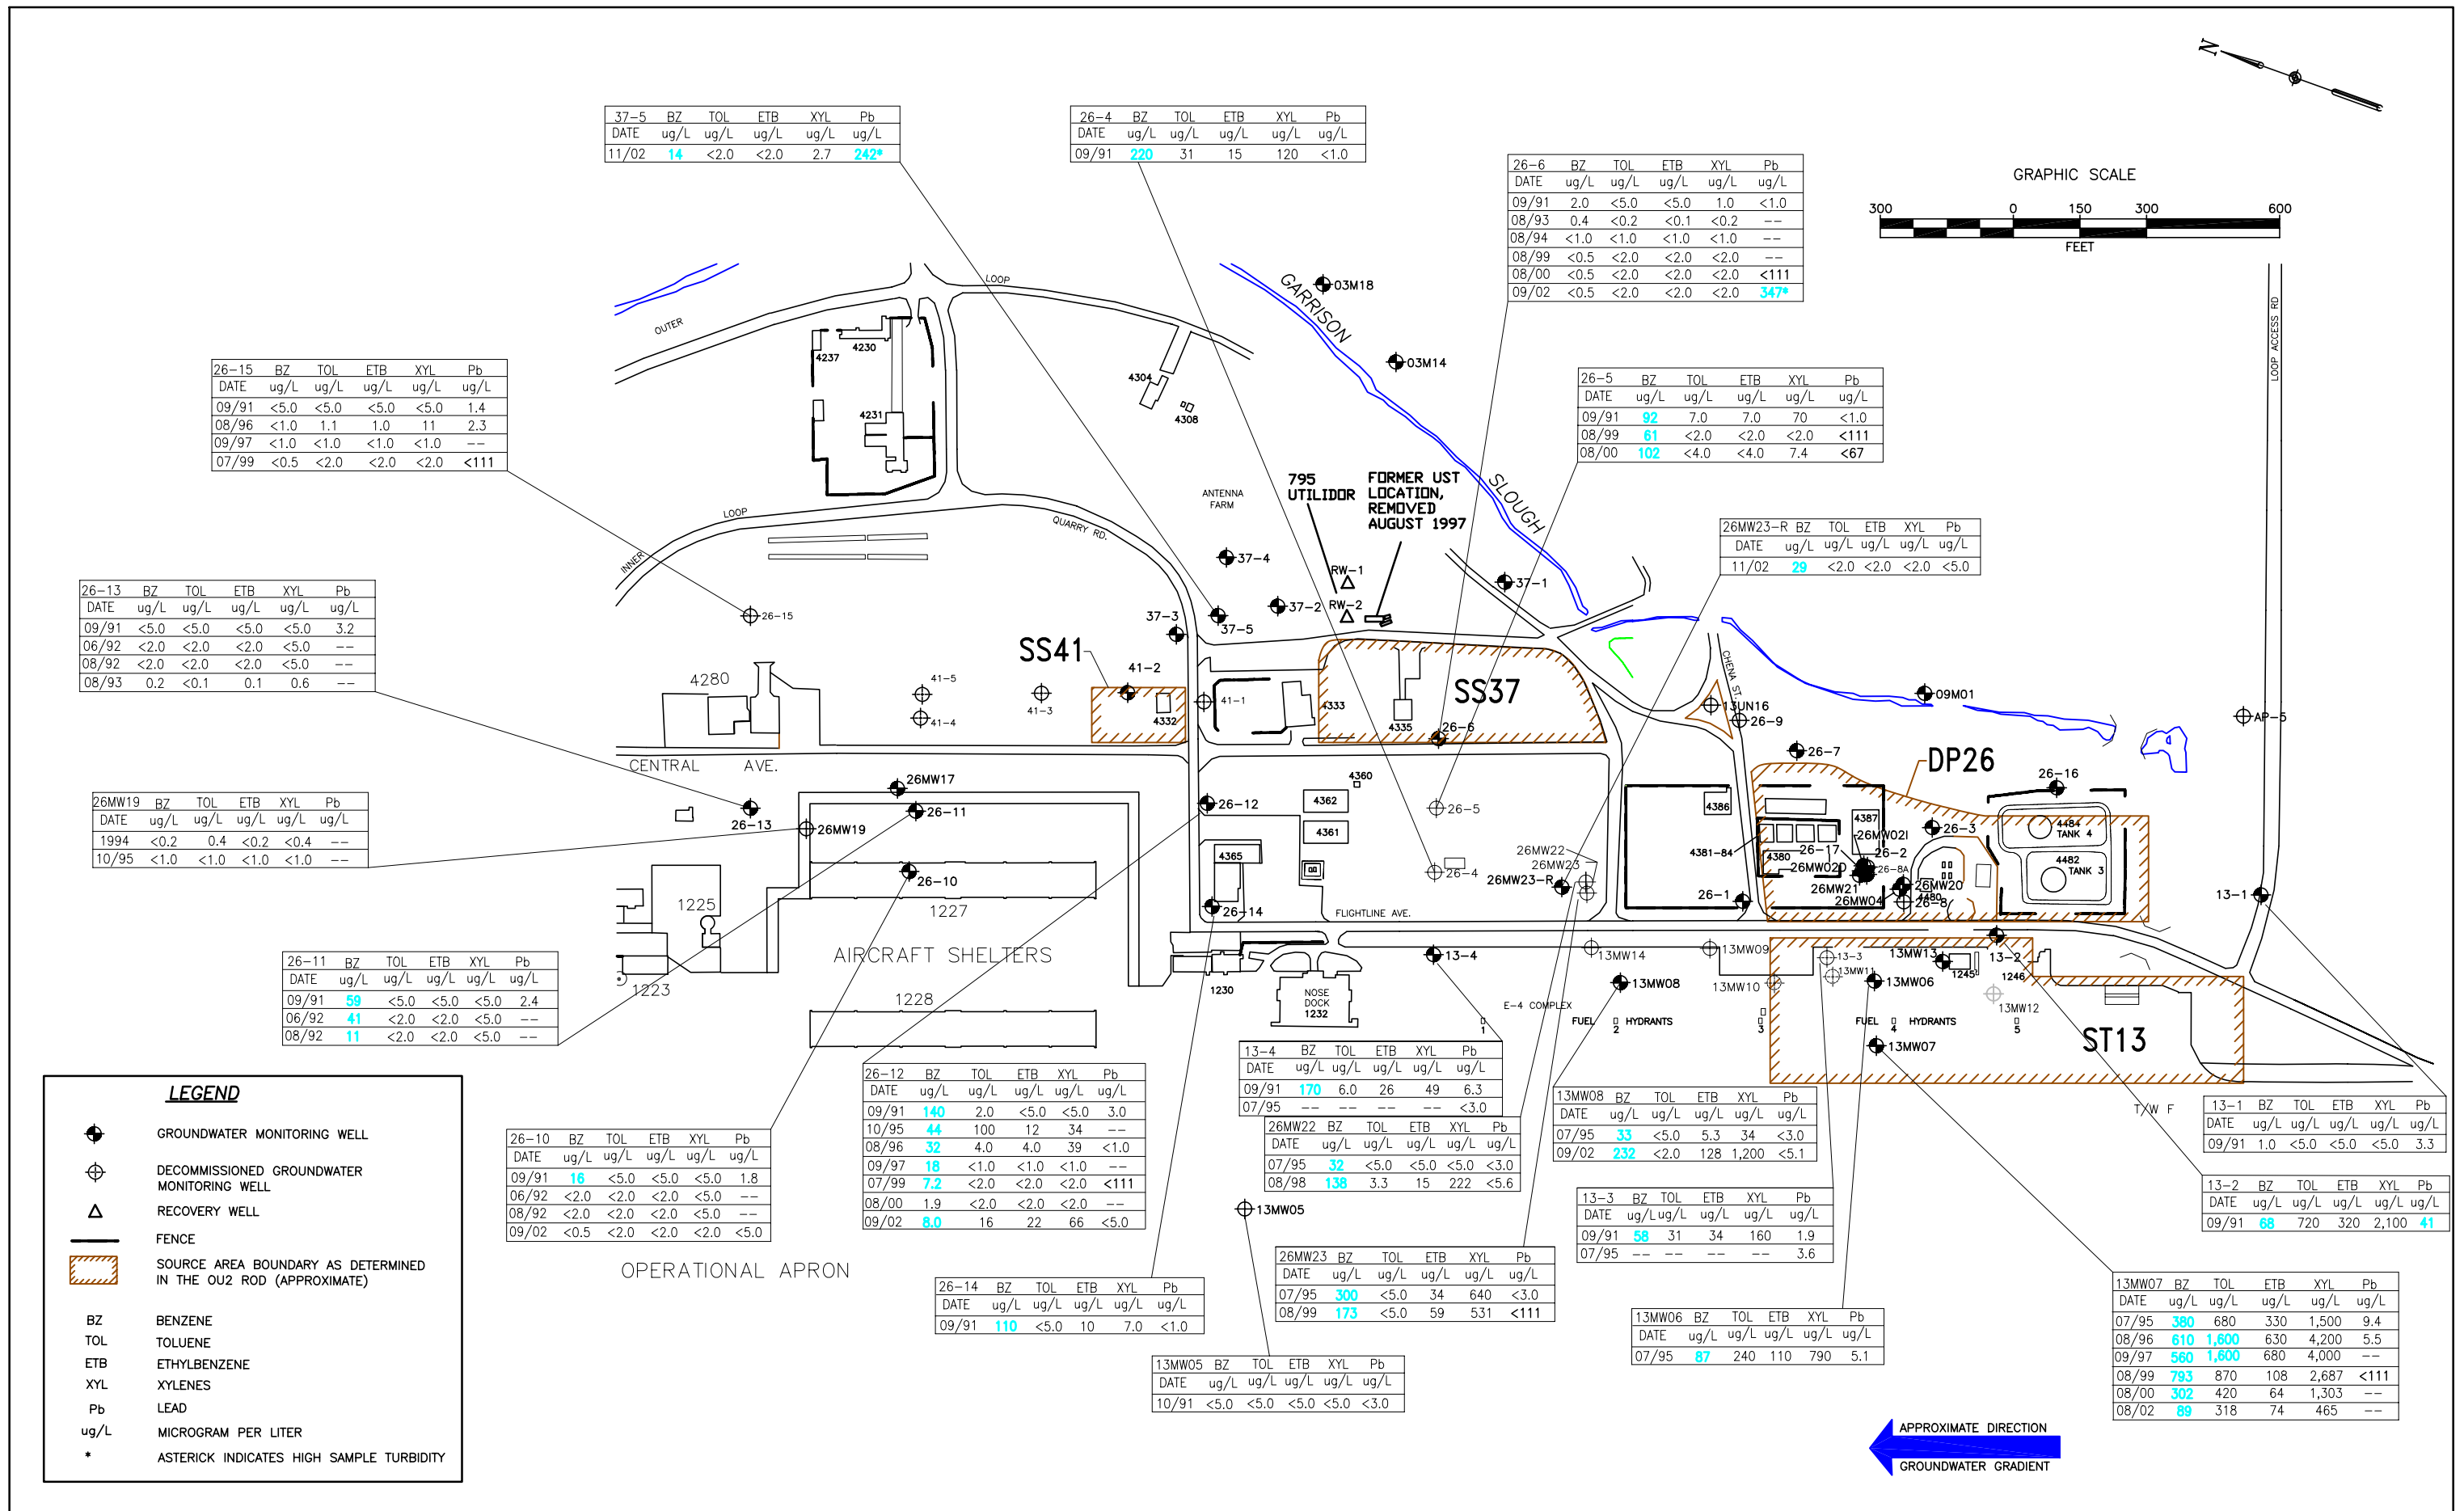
N

GRAPHIC SCALE
300 0 150 300 600
FEET

| 37-5 | BZ | TOL | ETB | XYL | Pb |
|---|---|---|---|---|---|
| DATE | ug/L | ug/L | ug/L | ug/L | ug/L |
| 11/02 | 14 | <2.0 | <2.0 | 2.7 | 242* |

| 26-4 | BZ | TOL | ETB | XYL | Pb |
|---|---|---|---|---|---|
| DATE | ug/L | ug/L | ug/L | ug/L | ug/L |
| 09/91 | 220 | 31 | 15 | 120 | <1.0 |

| 26-6 | BZ | TOL | ETB | XYL | Pb |
|---|---|---|---|---|---|
| DATE | ug/L | ug/L | ug/L | ug/L | ug/L |
| 09/91 | 2.0 | <5.0 | <5.0 | 1.0 | <1.0 |
| 08/93 | 0.4 | <0.2 | <0.1 | <0.2 | -- |
| 08/94 | <1.0 | <1.0 | <1.0 | <1.0 | -- |
| 08/99 | <0.5 | <2.0 | <2.0 | <2.0 | -- |
| 08/00 | <0.5 | <2.0 | <2.0 | <2.0 | <111 |
| 09/02 | <0.5 | <2.0 | <2.0 | <2.0 | 347* |

| 26-15 | BZ | TOL | ETB | XYL | Pb |
|---|---|---|---|---|---|
| DATE | ug/L | ug/L | ug/L | ug/L | ug/L |
| 09/91 | <5.0 | <5.0 | <5.0 | <5.0 | 1.4 |
| 08/96 | <1.0 | 1.1 | 1.0 | 11 | 2.3 |
| 09/97 | <1.0 | <1.0 | <1.0 | <1.0 | -- |
| 07/99 | <0.5 | <2.0 | <2.0 | <2.0 | <111 |

| 26-5 | BZ | TOL | ETB | XYL | Pb |
|---|---|---|---|---|---|
| DATE | ug/L | ug/L | ug/L | ug/L | ug/L |
| 09/91 | 92 | 7.0 | 7.0 | 70 | <1.0 |
| 08/99 | 61 | <2.0 | <2.0 | <2.0 | <111 |
| 08/00 | 102 | <4.0 | <4.0 | 7.4 | <67 |

| 26MW23-R | BZ | TOL | ETB | XYL | Pb |
|---|---|---|---|---|---|
| DATE | ug/L | ug/L | ug/L | ug/L | ug/L |
| 11/02 | 29 | <2.0 | <2.0 | <2.0 | <5.0 |

| 26-13 | BZ | TOL | ETB | XYL | Pb |
|---|---|---|---|---|---|
| DATE | ug/L | ug/L | ug/L | ug/L | ug/L |
| 09/91 | <5.0 | <5.0 | <5.0 | <5.0 | 3.2 |
| 06/92 | <2.0 | <2.0 | <2.0 | <5.0 | -- |
| 08/92 | <2.0 | <2.0 | <2.0 | <5.0 | -- |
| 08/93 | 0.2 | <0.1 | 0.1 | 0.6 | -- |

| 26MW19 | BZ | TOL | ETB | XYL | Pb |
|---|---|---|---|---|---|
| DATE | ug/L | ug/L | ug/L | ug/L | ug/L |
| 1994 | <0.2 | 0.4 | <0.2 | <0.4 | -- |
| 10/95 | <1.0 | <1.0 | <1.0 | <1.0 | -- |

| 26-11 | BZ | TOL | ETB | XYL | Pb |
|---|---|---|---|---|---|
| DATE | ug/L | ug/L | ug/L | ug/L | ug/L |
| 09/91 | 59 | <5.0 | <5.0 | <5.0 | 2.4 |
| 06/92 | 41 | <2.0 | <2.0 | <5.0 | -- |
| 08/92 | 11 | <2.0 | <2.0 | <5.0 | -- |

| 26-10 | BZ | TOL | ETB | XYL | Pb |
|---|---|---|---|---|---|
| DATE | ug/L | ug/L | ug/L | ug/L | ug/L |
| 09/91 | 16 | <5.0 | <5.0 | <5.0 | 1.8 |
| 06/92 | <2.0 | <2.0 | <2.0 | <5.0 | -- |
| 08/92 | <2.0 | <2.0 | <2.0 | <5.0 | -- |
| 09/02 | <0.5 | <2.0 | <2.0 | <2.0 | <5.0 |

| 26-12 | BZ | TOL | ETB | XYL | Pb |
|---|---|---|---|---|---|
| DATE | ug/L | ug/L | ug/L | ug/L | ug/L |
| 09/91 | 140 | 2.0 | <5.0 | <5.0 | 3.0 |
| 10/95 | 44 | 100 | 12 | 34 | -- |
| 08/96 | 32 | 4.0 | 4.0 | 39 | <1.0 |
| 09/97 | 18 | <1.0 | <1.0 | <1.0 | -- |
| 07/99 | 7.2 | <2.0 | <2.0 | <2.0 | <111 |
| 08/00 | 1.9 | <2.0 | <2.0 | <2.0 | -- |
| 09/02 | 8.0 | 16 | 22 | 66 | <5.0 |

| 13-4 | BZ | TOL | ETB | XYL | Pb |
|---|---|---|---|---|---|
| DATE | ug/L | ug/L | ug/L | ug/L | ug/L |
| 09/91 | 170 | 6.0 | 26 | 49 | 6.3 |
| 07/95 | -- | -- | -- | -- | <3.0 |

| 26MW22 | BZ | TOL | ETB | XYL | Pb |
|---|---|---|---|---|---|
| DATE | ug/L | ug/L | ug/L | ug/L | ug/L |
| 07/95 | 32 | <5.0 | <5.0 | <5.0 | <3.0 |
| 08/98 | 138 | 3.3 | 15 | 222 | <5.6 |

| 13MW08 | BZ | TOL | ETB | XYL | Pb |
|---|---|---|---|---|---|
| DATE | ug/L | ug/L | ug/L | ug/L | ug/L |
| 07/95 | 33 | <5.0 | 5.3 | 34 | <3.0 |
| 09/02 | 232 | <2.0 | 128 | 1,200 | <5.1 |

| 13-1 | BZ | TOL | ETB | XYL | Pb |
|---|---|---|---|---|---|
| DATE | ug/L | ug/L | ug/L | ug/L | ug/L |
| 09/91 | 1.0 | <5.0 | <5.0 | <5.0 | 3.3 |

| 13-2 | BZ | TOL | ETB | XYL | Pb |
|---|---|---|---|---|---|
| DATE | ug/L | ug/L | ug/L | ug/L | ug/L |
| 09/91 | 68 | 720 | 320 | 2,100 | 41 |

| 13-3 | BZ | TOL | ETB | XYL | Pb |
|---|---|---|---|---|---|
| DATE | ug/L | ug/L | ug/L | ug/L | ug/L |
| 09/91 | 58 | 31 | 34 | 160 | 1.9 |
| 07/95 | -- | -- | -- | -- | 3.6 |

| 26-14 | BZ | TOL | ETB | XYL | Pb |
|---|---|---|---|---|---|
| DATE | ug/L | ug/L | ug/L | ug/L | ug/L |
| 09/91 | 110 | <5.0 | 10 | 7.0 | <1.0 |

| 26MW23 | BZ | TOL | ETB | XYL | Pb |
|---|---|---|---|---|---|
| DATE | ug/L | ug/L | ug/L | ug/L | ug/L |
| 07/95 | 300 | <5.0 | 34 | 640 | <3.0 |
| 08/99 | 173 | <5.0 | 59 | 531 | <111 |

| 13MW07 | BZ | TOL | ETB | XYL | Pb |
|---|---|---|---|---|---|
| DATE | ug/L | ug/L | ug/L | ug/L | ug/L |
| 07/95 | 380 | 680 | 330 | 1,500 | 9.4 |
| 08/96 | 610 | 1,600 | 630 | 4,200 | 5.5 |
| 09/97 | 560 | 1,600 | 680 | 4,000 | -- |
| 08/99 | 793 | 870 | 108 | 2,687 | <111 |
| 08/00 | 302 | 420 | 64 | 1,303 | -- |
| 08/02 | 89 | 318 | 74 | 465 | -- |

| 13MW06 | BZ | TOL | ETB | XYL | Pb |
|---|---|---|---|---|---|
| DATE | ug/L | ug/L | ug/L | ug/L | ug/L |
| 07/95 | 87 | 240 | 110 | 790 | 5.1 |

| 13MW05 | BZ | TOL | ETB | XYL | Pb |
|---|---|---|---|---|---|
| DATE | ug/L | ug/L | ug/L | ug/L | ug/L |
| 10/91 | <5.0 | <5.0 | <5.0 | <5.0 | <3.0 |

OUTER LOOP 4237 4230 4231 4304 4308 GARRISON SLOUGH 03M18 03M14 ANTENNA FARM 795 UTILIDOR FORMER UST LOCATION, REMOVED AUGUST 1997 LOOP INNER QUARRY RD. 37-4 RW-1 RW-2 37-2 37-1 37-3 37-5 26-15 SS41 41-2 41-5 41-3 41-4 4280 4332 41-1 4333 4335 SS37 26-6 CHENA ST. 13UN16 26-9 09M01 AP-5 LOOP ACCESS RD CENTRAL AVE. 26MW17 26-13 26MW19 26-11 26-12 4360 4362 4361 4365 26-5 26-7 DP26 26-16 4386 4387 26MW02I 26-3 4484 TANK 4 4482 TANK 3 4381-84 4380 26-17 26MW02D 26-2 26-8A 26MW21 26MW20 26MW04 4480 26-8 26-1 13-1 26MW22 26MW23 26MW23-R 26-4 1225 26-10 1227 AIRCRAFT SHELTERS 1223 26-14 FLIGHTLINE AVE. 1228 1230 NOSE DOCK 1232 13-4 13MW14 13MW09 13-3 13MW13 13MW11 1245 13-2 1246 13MW08 13MW10 13MW06 13MW12 E-4 COMPLEX FUEL HYDRANTS 1 2 3 4 5 13MW07 ST13 T/W F 13MW05 OPERATIONAL APRON

LEGEND
GROUNDWATER MONITORING WELL
DECOMMISSIONED GROUNDWATER MONITORING WELL
RECOVERY WELL
FENCE
SOURCE AREA BOUNDARY AS DETERMINED IN THE OU2 ROD (APPROXIMATE)
BZ BENZENE
TOL TOLUENE
ETB ETHYLBENZENE
XYL XYLENES
Pb LEAD
ug/L MICROGRAM PER LITER
* ASTERICK INDICATES HIGH SAMPLE TURBIDITY

APPROXIMATE DIRECTION GROUNDWATER GRADIENT